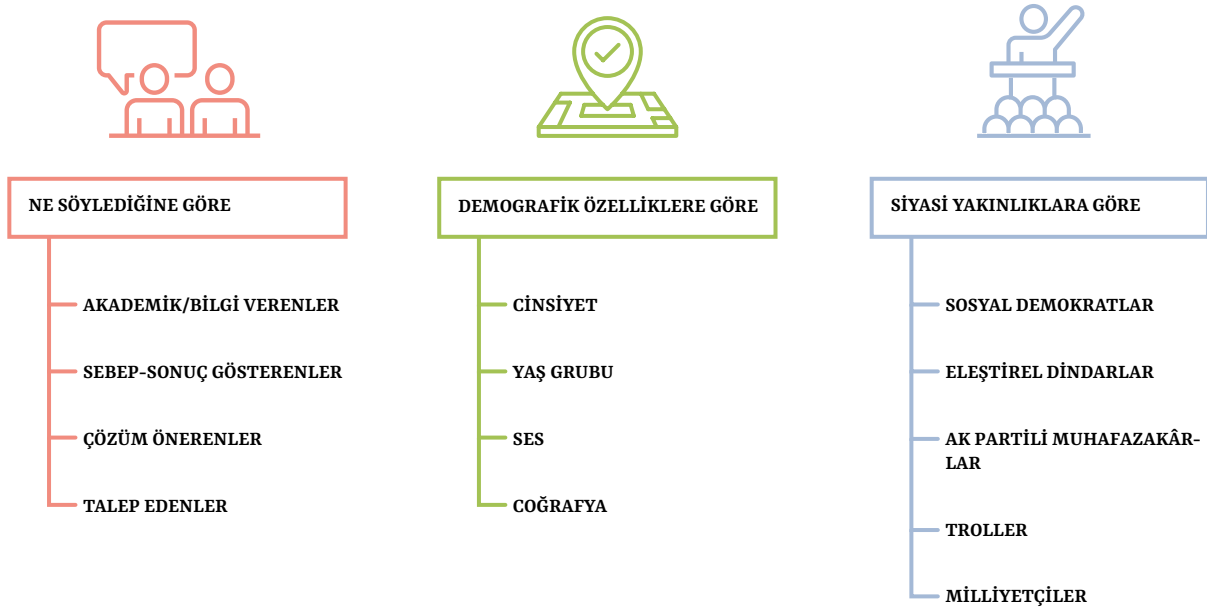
NE SÖYLEDİĞİNE GÖRE

AKADEMİK/BİLGİ VERENLER

SEBEP-SONUÇ GÖSTERENLER

ÇÖZÜM ÖNERENLER

TALEP EDENLER

DEMOGRAFİK ÖZELLİKLERE GÖRE

CİNSİYET

YAŞ GRUBU

SES

COĞRAFYA

SİYASİ YAKINLIKLARA GÖRE

SOSYAL DEMOKRATLAR

ELEŞTİREL DİNDARLAR

AK PARTİLİ MUHAFAZAKÂRLAR

TROLLER

MİLLİYETÇİLER